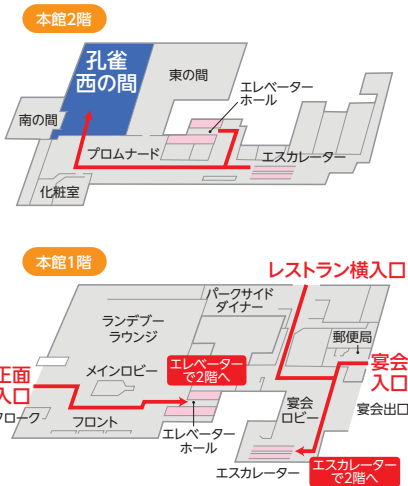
本館2階

孔雀
西の間

東の間

南の間

エレベーター
ホール

プロムナード

エスカレーター

化粧室

本館1階

レストラン横入口

パークサイド
ダイナー

ランデブー
ラウンジ

郵便局

宴会
入口

正面
入口

メインロビー

エレベーター
で2階へ

宴会
ロビー

宴会出口

クローク

フロント

エレベーター
ホール

エスカレーター

エスカレーター
で2階へ